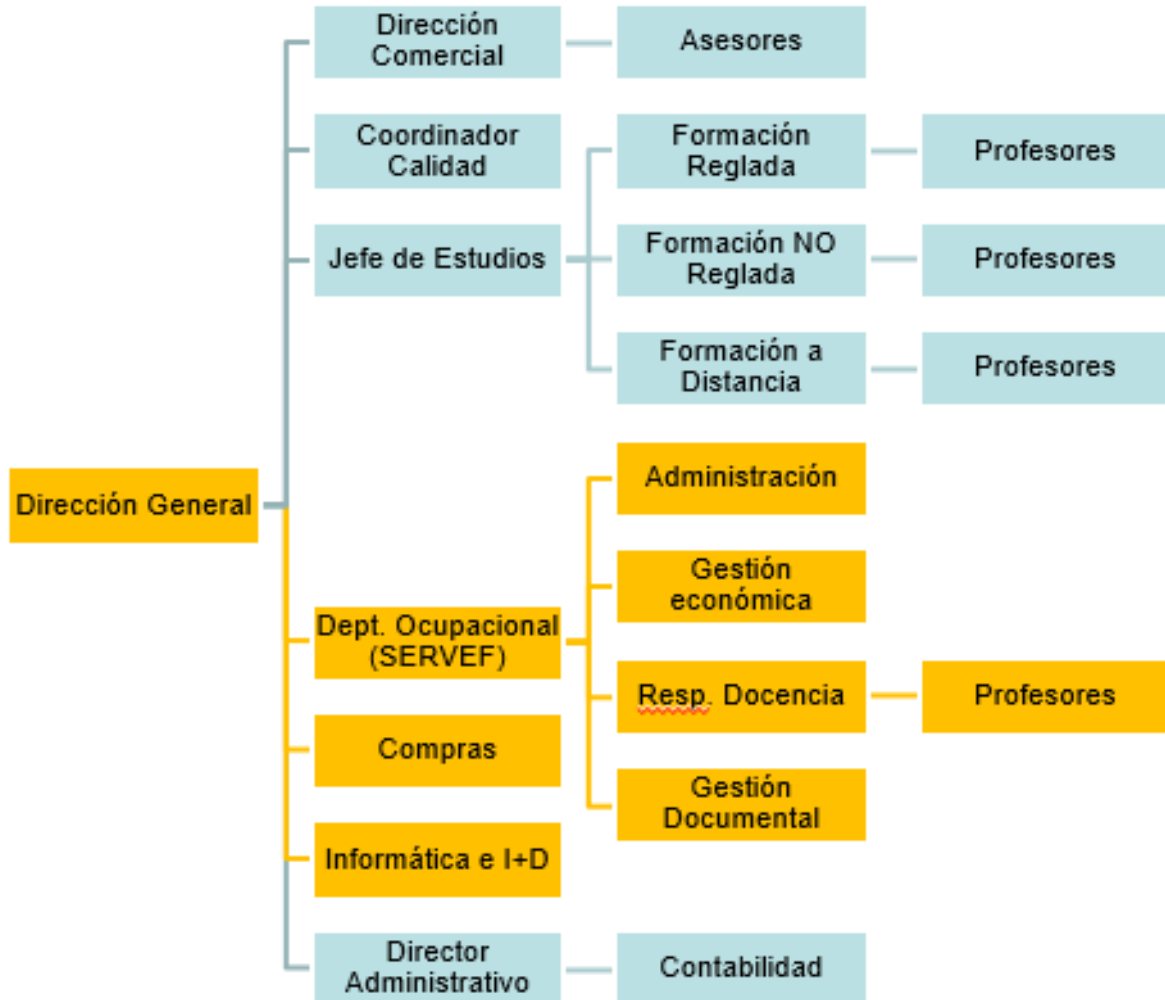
Dirección General

Dirección Comercial

Asesores

Coordinador Calidad

Jefe de Estudios

Formación Reglada

Profesores

Formación NO Reglada

Profesores

Formación a Distancia

Profesores

Dept. Ocupacional (SERVEF)

Administración

Gestión económica

Resp. Docencia

Profesores

Gestión Documental

Compras

Informática e I+D

Director Administrativo

Contabilidad